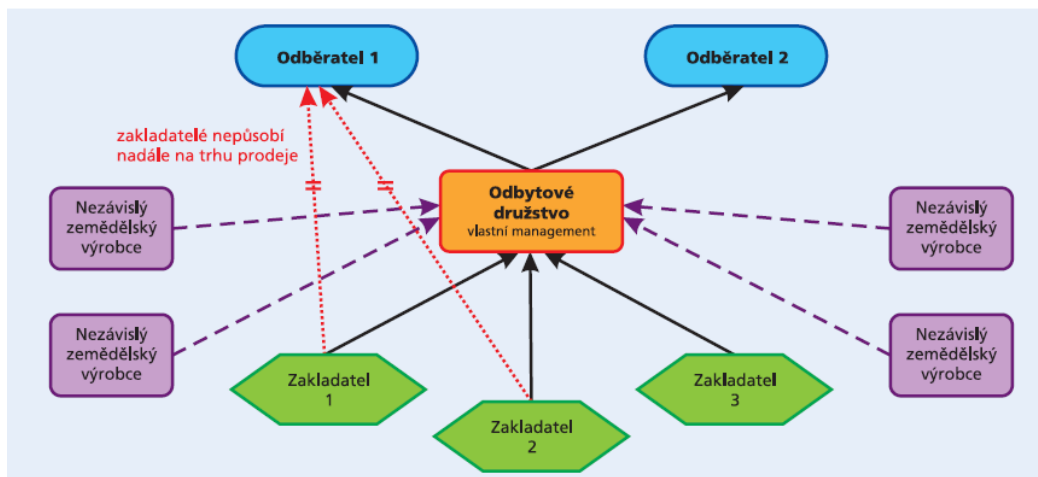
Odběratel 1

Odběratel 2

zakladatelé nepůsobí nadále na trhu prodeje

Nezávislý zemědělský výrobce

Odbytové družstvo
vlastní management

Nezávislý zemědělský výrobce

Nezávislý zemědělský výrobce

Nezávislý zemědělský výrobce

Zakladatel 1

Zakladatel 2

Zakladatel 3